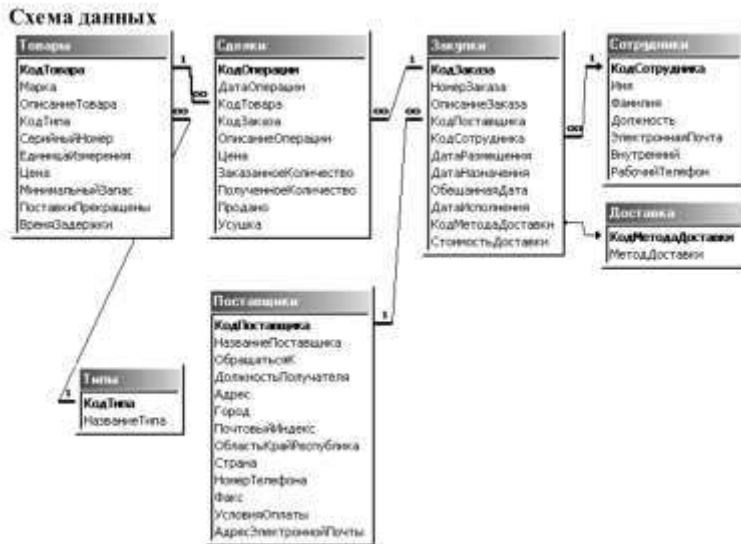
Схема данных

Товары
КодТовара
Марка
ОписаниеТовара
КодТипа
СерийныйНомер
ЕдиницаИзмерения
Цена
МинимальныйЗапас
ПоставкиПрекращены
ВремяЗадержки

Сделки
КодОперации
ДатаОперации
КодТовара
КодЗаказа
ОписаниеОперации
Цена
ЗаказанноеКоличество
ПолученноеКоличество
Продано
Усушка

Закупки
КодЗаказа
НомерЗаказа
ОписаниеЗаказа
КодПоставщика
КодСотрудника
ДатаРазмещения
ДатаНазначения
ОбещаннаяДата
ДатаИсполнения
КодМетодаДоставки
СтоимостьДоставки

Сотрудники
КодСотрудника
Имя
Фамилия
Должность
ЭлектроннаяПочта
Внутренний
РабочийТелефон

Доставка
КодМетодаДоставки
МетодДоставки

Поставщики
КодПоставщика
НазваниеПоставщика
ОбращатьсяК
ДолжностьПолучателя
Адрес
Город
ПочтовыйИндекс
ОбластьКрайРеспублика
Страна
НомерТелефона
Факс
УсловияОплаты
АдресЭлектроннойПочты

Типы
КодТипа
НазваниеТипа

1
∞
1
∞
1
∞
1
∞
1
1
1